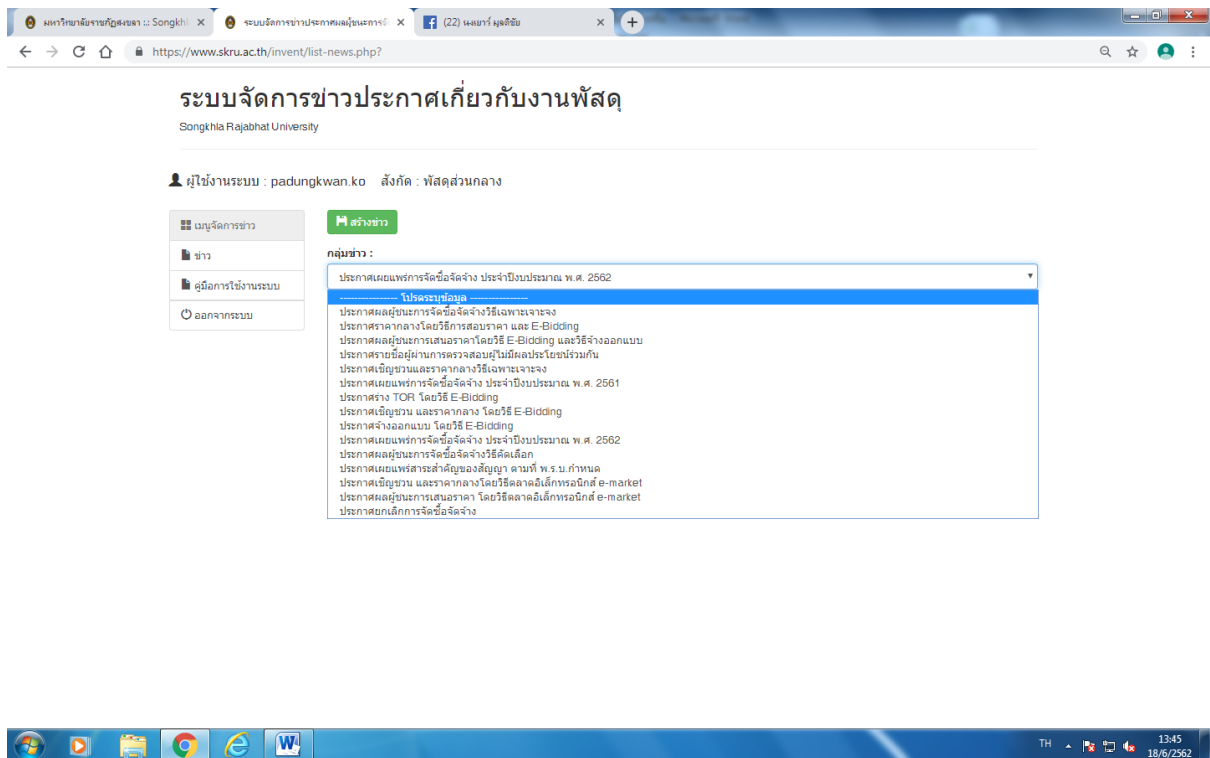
มหาวิทยาลัยราชภัฏสงขลา :: Songkhl ×
ระบบจัดการข่าวประกาศผลผู้ชนะการจั ×
(22) นงเยาว์ มุสติชัย ×
https://www.skru.ac.th/invent/list-news.php?

ระบบจัดการข่าวประกาศเกี่ยวกับงานพัสดุ
Songkhla Rajabhat University

ผู้ใช้งานระบบ : padungkwan.ko สังกัด : พัสดุส่วนกลาง

เมนูจัดการข่าว
ข่าว
คู่มือการใช้งานระบบ
ออกจากระบบ

สร้างข่าว

กลุ่มข่าว :

ประกาศเผยแพร่การจัดซื้อจัดจ้าง ประจำปีงบประมาณ พ.ศ. 2562

---------------- โปรดระบุข้อมูล ----------------
ประกาศผลผู้ชนะการจัดซื้อจัดจ้างวิธีเฉพาะเจาะจง
ประกาศราคากลางโดยวิธีการสอบราคา และ E-Bidding
ประกาศผลผู้ชนะการเสนอราคาโดยวิธี E-Bidding และวิธีจ้างออกแบบ
ประกาศรายชื่อผู้ผ่านการตรวจสอบผู้ไม่มีผลประโยชน์ร่วมกัน
ประกาศเชิญชวนและราคากลางวิธีเฉพาะเจาะจง
ประกาศเผยแพร่การจัดซื้อจัดจ้าง ประจำปีงบประมาณ พ.ศ. 2561
ประกาศร่าง TOR โดยวิธี E-Bidding
ประกาศเชิญชวน และราคากลาง โดยวิธี E-Bidding
ประกาศจ้างออกแบบ โดยวิธี E-Bidding
ประกาศเผยแพร่การจัดซื้อจัดจ้าง ประจำปีงบประมาณ พ.ศ. 2562
ประกาศผลผู้ชนะการจัดซื้อจัดจ้างวิธีคัดเลือก
ประกาศเผยแพร่สาระสำคัญของสัญญา ตามที่ พ.ร.บ.กำหนด
ประกาศเชิญชวน และราคากลางโดยวิธีตลาดอิเล็กทรอนิกส์ e-market
ประกาศผลผู้ชนะการเสนอราคา โดยวิธีตลาดอิเล็กทรอนิกส์ e-market
ประกาศยกเลิกการจัดซื้อจัดจ้าง

TH
13:45
18/6/2562